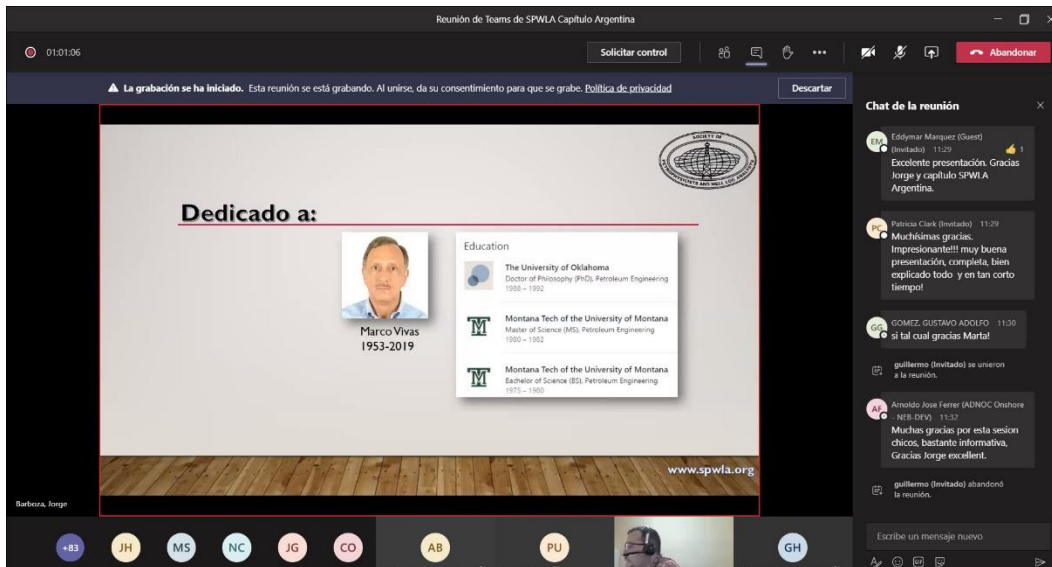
Reunión de Teams de SPWLA Capítulo Argentina

01:01:06

Solicitar control

Abandonar

La grabación se ha iniciado. Esta reunión se está grabando. Al unirse, da su consentimiento para que se grabe. Política de privacidad

Descartar

Dedicado a:

Marco Vivas
1953-2019

Education

The University of Oklahoma
Doctor of Philosophy (PhD), Petroleum Engineering
1988 – 1992

Montana Tech of the University of Montana
Master of Science (MS), Petroleum Engineering
1980 – 1982

Montana Tech of the University of Montana
Bachelor of Science (BS), Petroleum Engineering
1975 – 1980

www.spwla.org

Barboza, Jorge

Chat de la reunión

EM Eddymar Marquez (Guest) (Invitado) 11:29
1
Excelente presentación. Gracias Jorge y capitulo SPWLA Argentina.

PC Patricia Clark (Invitado) 11:29
Muchísimas gracias. Impresionante!!! muy buena presentación, completa, bien explicado todo y en tan corto tiempo!

GG GOMEZ, GUSTAVO ADOLFO 11:30
si tal cual gracias Marta!

guillermo (Invitado) se unieron a la reunión.

AF Arnoldo Jose Ferrer (ADNOC Onshore - NEB-DEV) 11:32
Muchas gracias por esta sesion chicos, bastante informativa, Gracias Jorge excellent.

guillermo (Invitado) abandonó la reunión.

Escribe un mensaje nuevo

+83 JH MS NC JG CO AB PU GH